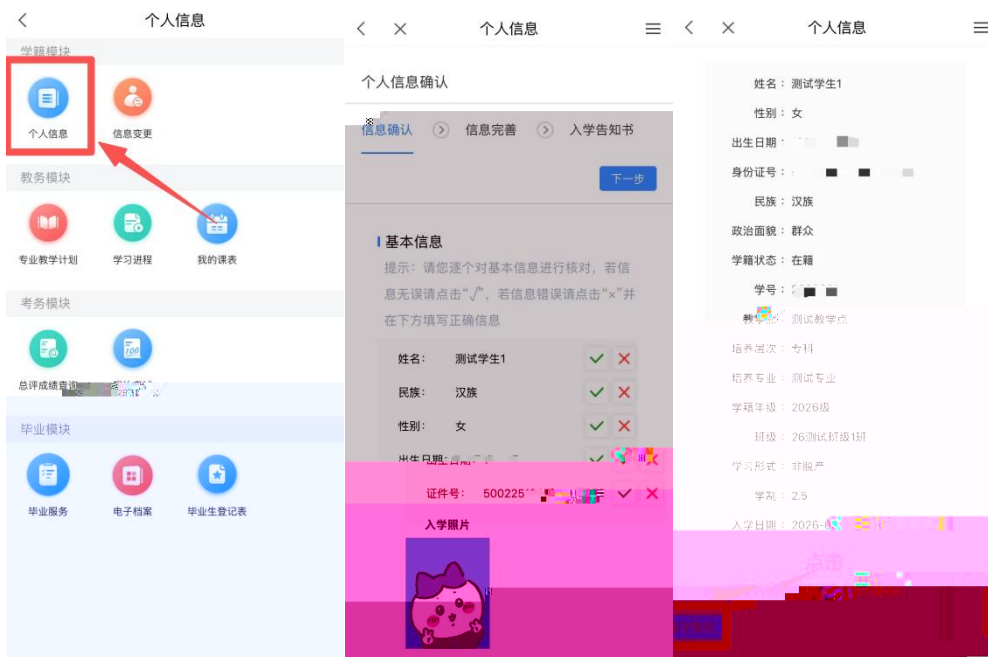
个人信息

学籍模块

个人信息 信息变更

教务模块

专业教学计划 学习进程 我的课表

考务模块

总评成绩查询 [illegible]

毕业模块

毕业服务 电子档案 毕业生登记表

个人信息

个人信息确认

信息确认 信息完善 入学告知书

下一步

基本信息

提示：请您逐个对基本信息进行核对，若信息无误请点击"√"，若信息错误请点击"×"并在下方填写正确信息

姓名： 测试学生1

民族： 汉族

性别： 女

出生日期： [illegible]

证件号： 500225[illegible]

入学照片

个人信息

姓名：测试学生1

性别：女

出生日期：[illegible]

身份证号：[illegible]

民族：汉族

政治面貌：群众

学籍状态：在籍

学号：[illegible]

教学点：测试教学点

培养层次：专科

培养专业：测试专业

学籍年级：2026级

班级：26测试班级1班

学习形式：非脱产

学制：2.5

入学日期：2026-0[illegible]